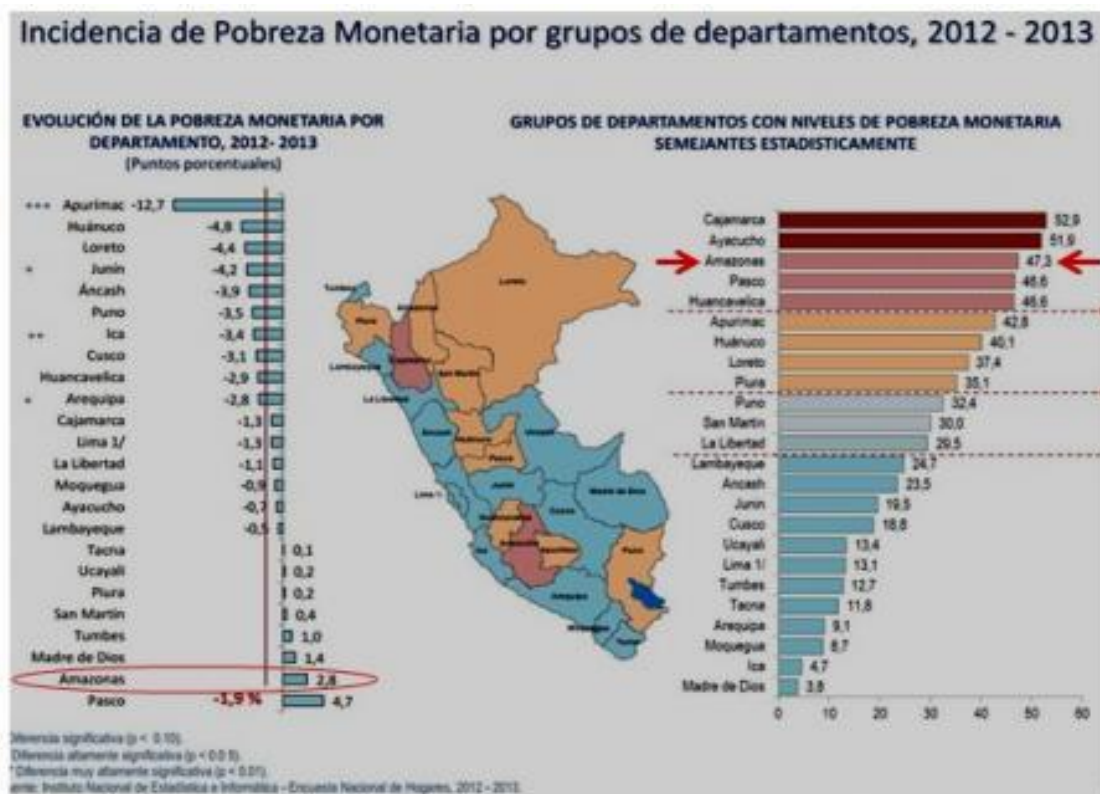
Incidencia de Pobreza Monetaria por grupos de departamentos, 2012 - 2013

EVOLUCIÓN DE LA POBREZA MONETARIA POR DEPARTAMENTO, 2012- 2013
(Puntos porcentuales)

*** Apurímac -12,7
Huánuco -4,8
Loreto -4,4
* Junín -4,2
Áncash -3,9
Puno -3,5
** Ica -3,4
Cusco -3,1
Huancavelica -2,9
* Arequipa -2,8
Cajamarca -1,3
Lima 1/ -1,3
La Libertad -1,1
Moquegua -0,9
Ayacucho -0,7
Lambayeque -0,5
Tacna 0,1
Ucayali 0,2
Piura 0,2
San Martín 0,4
Tumbes 1,0
Madre de Dios 1,4
Amazonas 2,8
Pasco 4,7
-1,9 %

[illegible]ferencia significativa (p < 0.10).
Diferencia altamente significativa (p < 0.05).
*Diferencia muy altamente significativa (p < 0.01).
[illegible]ente: Instituto Nacional de Estadística e Informática - Encuesta Nacional de Hogares, 2012 - 2013.

GRUPOS DE DEPARTAMENTOS CON NIVELES DE POBREZA MONETARIA SEMEJANTES ESTADISTICAMENTE

Cajamarca 52,9
Ayacucho 51,9
Amazonas 47,3
Pasco 46,6
Huancavelica 46,6
Apurímac 42,8
Huánuco 40,1
Loreto 37,4
Piura 35,1
Puno 32,4
San Martín 30,0
La Libertad 29,5
Lambayeque 24,7
Ancash 23,5
Junín 19,5
Cusco 18,8
Ucayali 13,4
Lima 1/ 13,1
Tumbes 12,7
Tacna 11,8
Arequipa 9,1
Moquegua 8,7
Ica 4,7
Madre de Dios 3,8

0 10 20 30 40 50 60